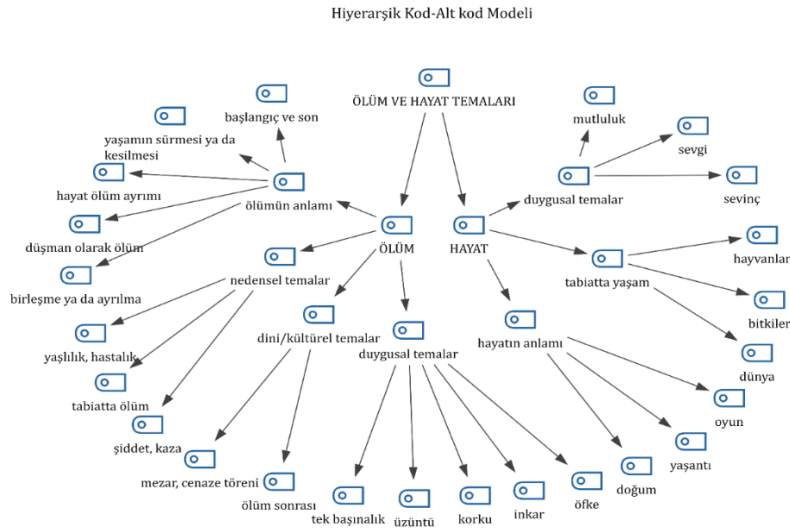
Hiyerarşik Kod-Alt kod Modeli

ÖLÜM VE HAYAT TEMALARI

ÖLÜM

HAYAT

ölümün anlamı

başlangıç ve son

yaşamın sürmesi ya da kesilmesi

hayat ölüm ayrımı

düşman olarak ölüm

birleşme ya da ayrılma

nedensel temalar

yaşlılık, hastalık

tabiatta ölüm

şiddet, kaza

dini/kültürel temalar

mezar, cenaze töreni

ölüm sonrası

duygusal temalar

tek başınalık

üzüntü

korku

inkar

öfke

duygusal temalar

mutluluk

sevgi

sevinç

tabiatta yaşam

hayvanlar

bitkiler

dünya

hayatın anlamı

oyun

yaşantı

doğum